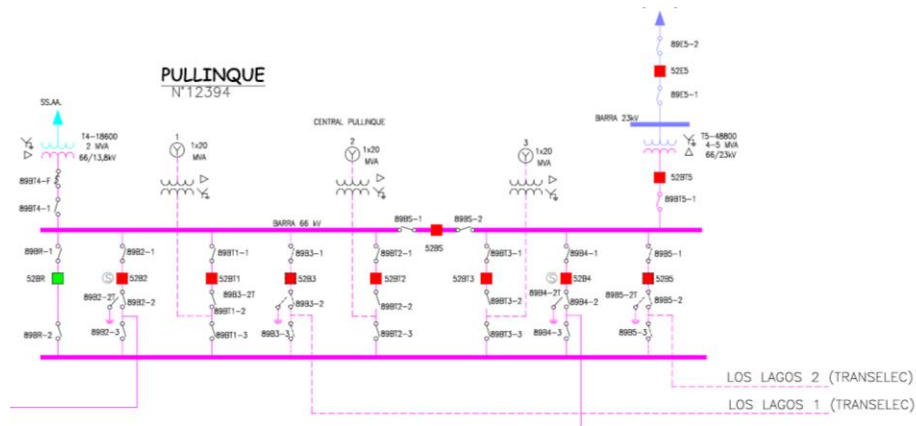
PULLINQUE
N°12394

SS.AA.
T4-18600
2 MVA
66/13,8kV
89BT4-F
89BT4-1

1
1x20
MVA

CENTRAL PULLINQUE
2
1x20
MVA

3
1x20
MVA

89E5-2
52E5
89E5-1
BARRA 23kV
T5-48800
4-5 MVA
66/23kV
52BT5
89BT5-1

BARRA 66 kV
89BS-1
89BS-2
52BS

89BR-1
52BR
89BR-2

89B2-1
52B2
89B2-2T
89B2-2
89B2-3

89BT1-1
52BT1
89B3-2T
89BT1-2
89BT1-3

89B3-1
52B3
89B3-2
89B3-3

89BT2-1
52BT2
89BT2-2
89BT2-3

89BT3-1
52BT3
89BT3-2
89BT3-3

89B4-1
52B4
89B4-2T
89B4-2
89B4-3

89B5-1
52B5
89B5-2T
89B5-2
89B5-3

LOS LAGOS 2 (TRANSELEC)
LOS LAGOS 1 (TRANSELEC)